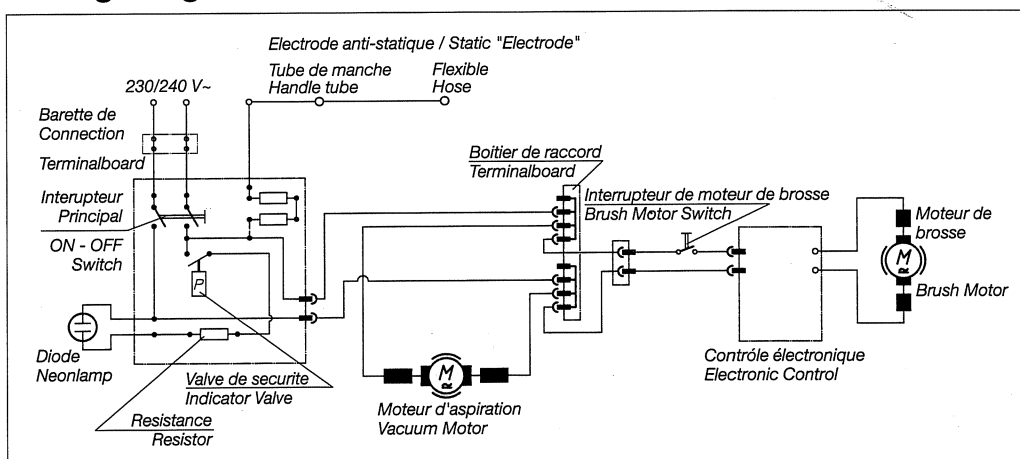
Electrode anti-statique / Static "Electrode"

230/240 V~

Tube de manche
Handle tube

Flexible
Hose

Barette de
Connection

Terminalboard

Interupteur
Principal

ON - OFF
Switch

Boitier de raccord
Terminalboard

Interrupteur de moteur de brosse
Brush Motor Switch

Moteur de
brosse

Brush Motor

P

Diode
Neonlamp

Valve de securite
Indicator Valve

Resistance
Resistor

M

Moteur d'aspiration
Vacuum Motor

Contróle électronique
Electronic Control

M